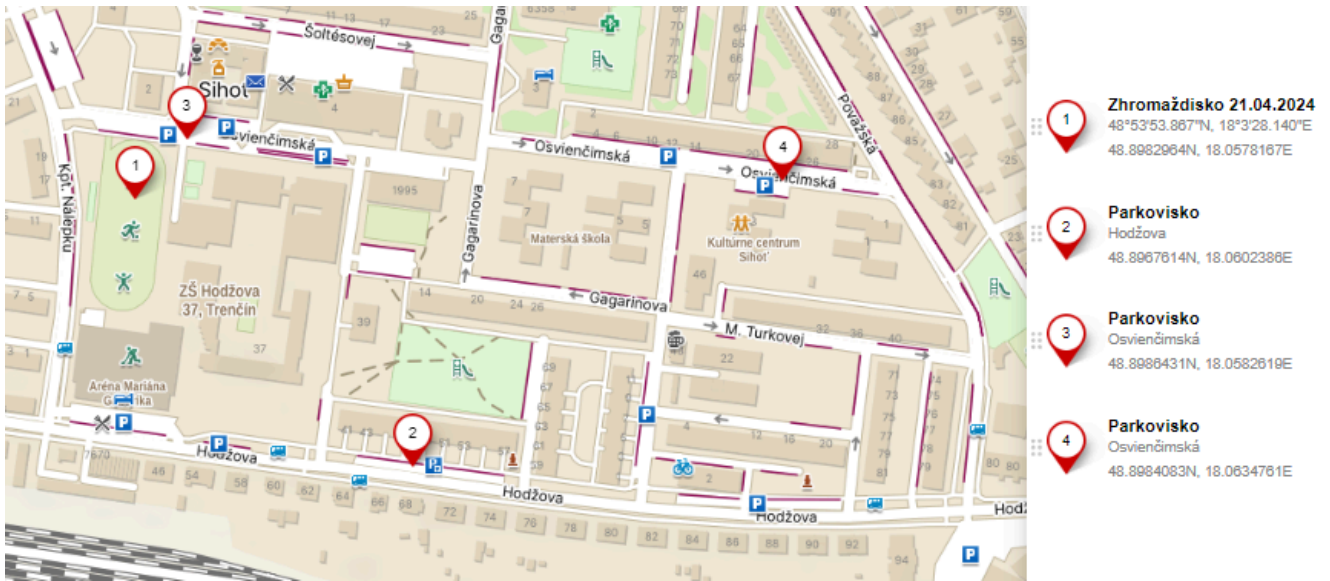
Šoltésovej
Sihoť
Osvienčimská
Osvienčimská
Osvienčimská
Kpt. Nálepku
Gagarinova
Gagarinova
Považská
M. Turkovej
Materská škola
Kultúrne centrum Sihoť
ZŠ Hodžova 37, Trenčín
Aréna Mariána Gáborika
Hodžova
Hodžova
Hodžova
Hodž
1995
1
2
3
4

1
Zhromaždisko 21.04.2024
48°53'53.867"N, 18°3'28.140"E
48.8982964N, 18.0578167E

2
Parkovisko
Hodžova
48.8967614N, 18.0602386E

3
Parkovisko
Osvienčimská
48.8986431N, 18.0582619E

4
Parkovisko
Osvienčimská
48.8984083N, 18.0634761E